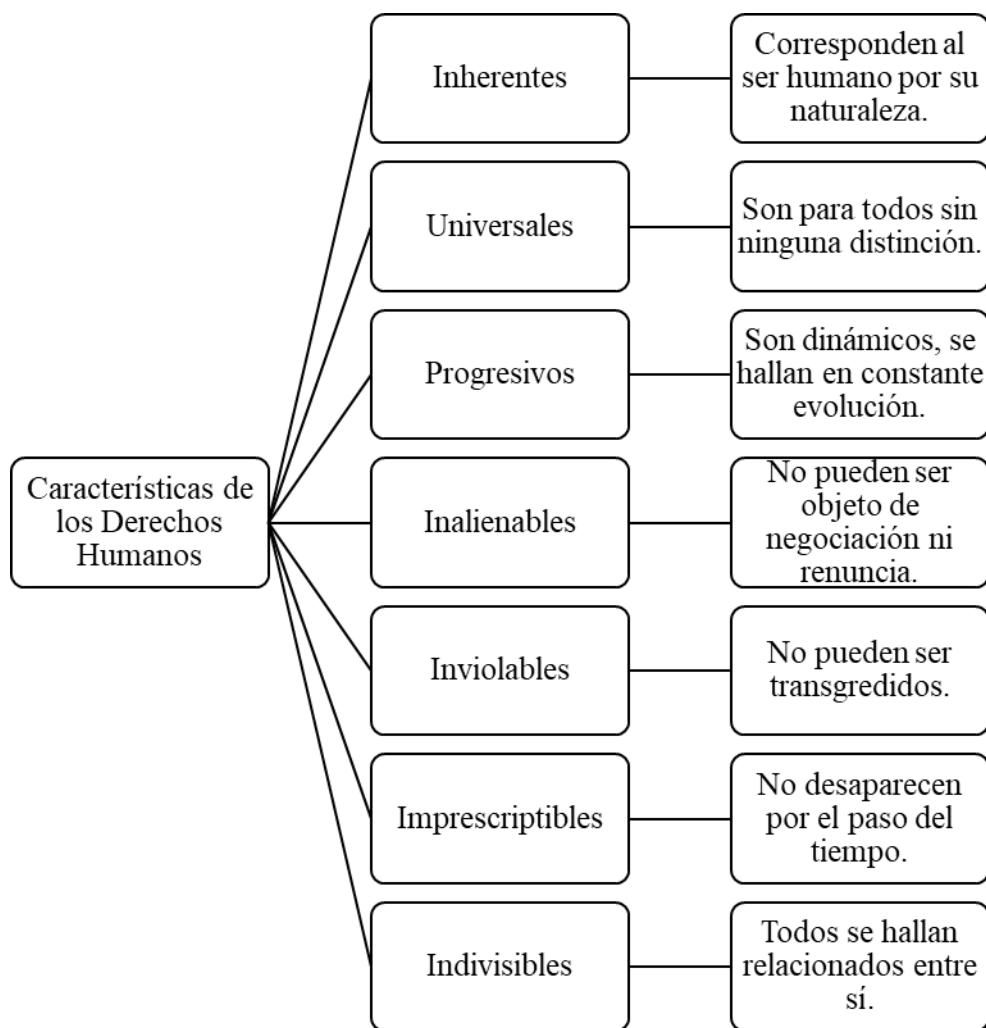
Características de los Derechos Humanos

Inherentes

Corresponden al ser humano por su naturaleza.

Universales

Son para todos sin ninguna distinción.

Progresivos

Son dinámicos, se hallan en constante evolución.

Inalienables

No pueden ser objeto de negociación ni renuncia.

Inviolables

No pueden ser transgredidos.

Imprescriptibles

No desaparecen por el paso del tiempo.

Indivisibles

Todos se hallan relacionados entre sí.